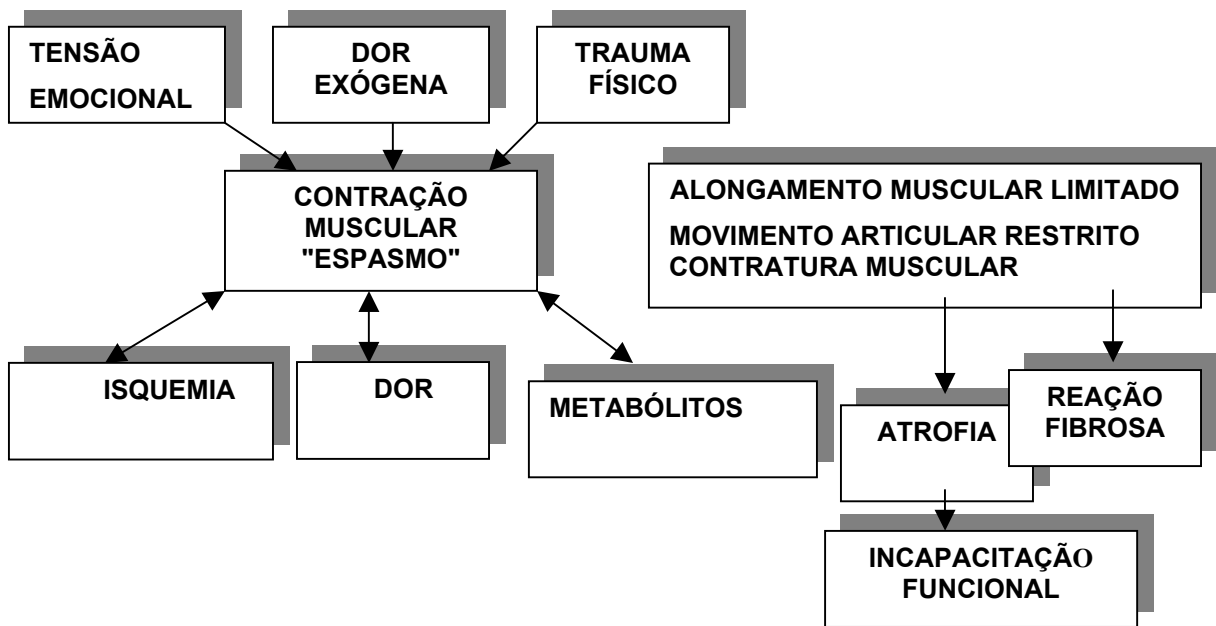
TENSÃO EMOCIONAL

DOR EXÓGENA

TRAUMA FÍSICO

CONTRAÇÃO MUSCULAR "ESPASMO"

ALONGAMENTO MUSCULAR LIMITADO

MOVIMENTO ARTICULAR RESTRITO
CONTRATURA MUSCULAR

ISQUEMIA

DOR

METABÓLITOS

ATROFIA

REAÇÃO FIBROSA

INCAPACITAÇÃO FUNCIONAL